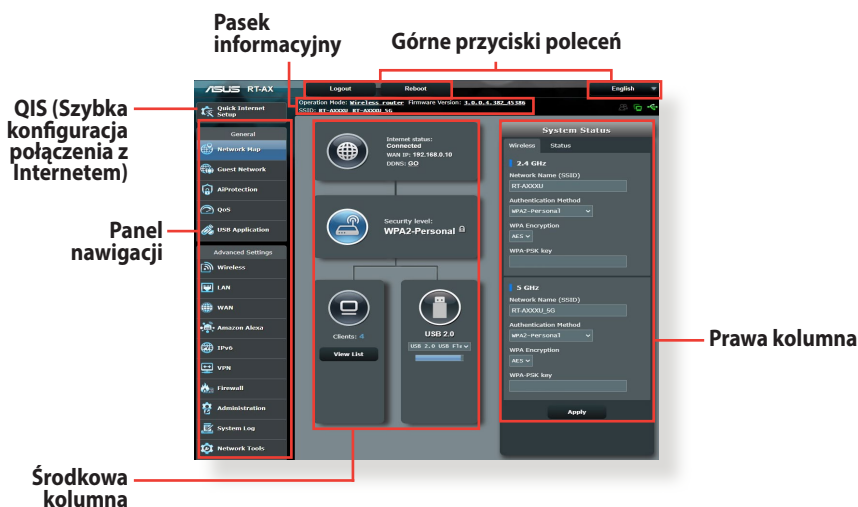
Pasek informacyjny

Górne przyciski poleceń

QIS (Szybka konfiguracja połączenia z Internetem)

Panel nawigacji

Prawa kolumna

Środkowa kolumna

ASUS RT-AX

Logout

Reboot

English

Operation Mode: Wireless router Firmware Version: 3.0.0.4.382_45386
SSID: RT-AXXXU RT-AXXXU_5G

Quick Internet Setup

General

Network Map

Guest Network

AiProtection

QoS

USB Application

Advanced Settings

Wireless

LAN

WAN

Amazon Alexa

IPv6

VPN

Firewall

Administration

System Log

Network Tools

Internet status: Connected
WAN IP: 192.168.0.10
DDNS: GO

Security level:
WPA2-Personal

Clients: 4

View List

USB 2.0

USB 2.0 USB Fla

System Status

Wireless

Status

2.4 GHz

Network Name (SSID)

RT-AXXXU

Authentication Method

WPA2-Personal

WPA Encryption

AES

WPA-PSK key

5 GHz

Network Name (SSID)

RT-AXXXU_5G

Authentication Method

WPA2-Personal

WPA Encryption

AES

WPA-PSK key

Apply